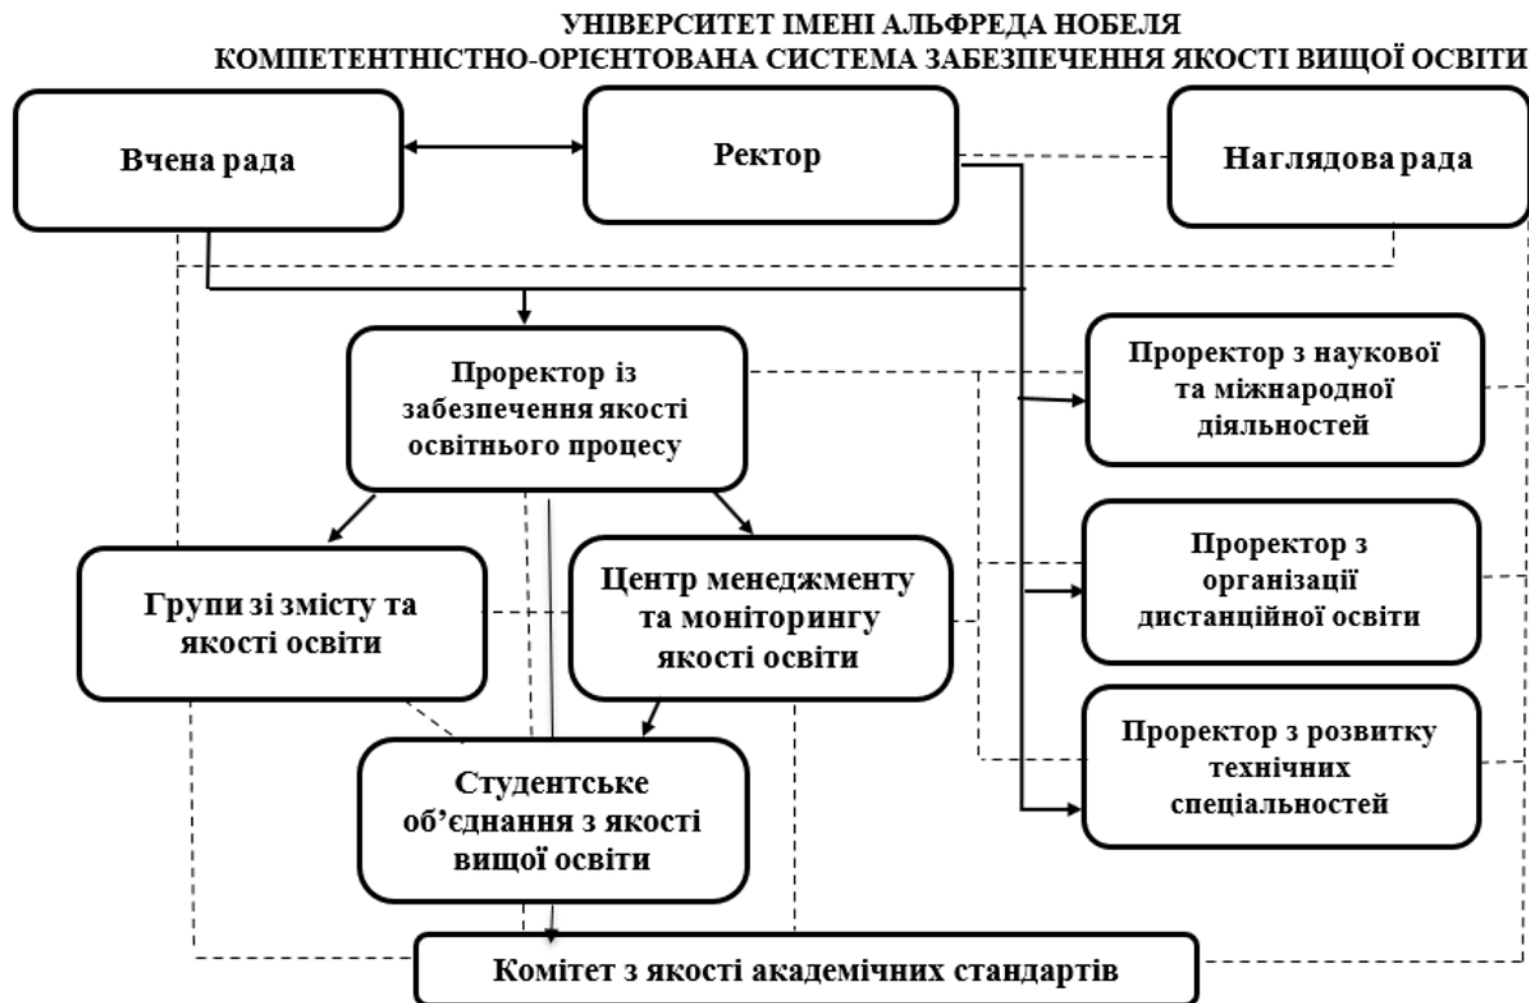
УНІВЕРСИТЕТ ІМЕНІ АЛЬФРЕДА НОБЕЛЯ
КОМПЕТЕНТНІСТНО-ОРІЄНТОВАНА СИСТЕМА ЗАБЕЗПЕЧЕННЯ ЯКОСТІ ВИЩОЇ ОСВІТИ

Вчена рада

Ректор

Наглядова рада

Проректор із забезпечення якості освітнього процесу

Проректор з наукової та міжнародної діяльностей

Проректор з організації дистанційної освіти

Проректор з розвитку технічних спеціальностей

Групи зі змісту та якості освіти

Центр менеджменту та моніторингу якості освіти

Студентське об'єднання з якості вищої освіти

Комітет з якості академічних стандартів